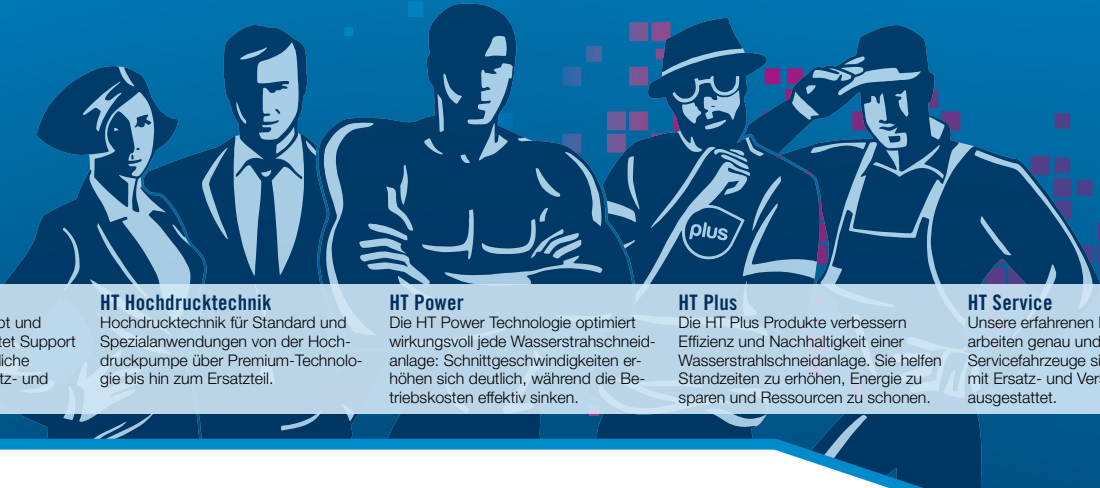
pt und
tet Support
liche
atz- und

plus

**HT Hochdrucktechnik**
Hochdrucktechnik für Standard und Spezialanwendungen von der Hochdruckpumpe über Premium-Technologie bis hin zum Ersatzteil.

**HT Power**
Die HT Power Technologie optimiert wirkungsvoll jede Wasserstrahschneidanlage: Schnittgeschwindigkeiten erhöhen sich deutlich, während die Betriebskosten effektiv sinken.

**HT Plus**
Die HT Plus Produkte verbessern Effizienz und Nachhaltigkeit einer Wasserstrahlschneidanlage. Sie helfen Standzeiten zu erhöhen, Energie zu sparen und Ressourcen zu schonen.

**HT Service**
Unsere erfahrenen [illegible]
arbeiten genau und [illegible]
Servicefahrzeuge si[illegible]
mit Ersatz- und Vers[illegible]
ausgestattet.